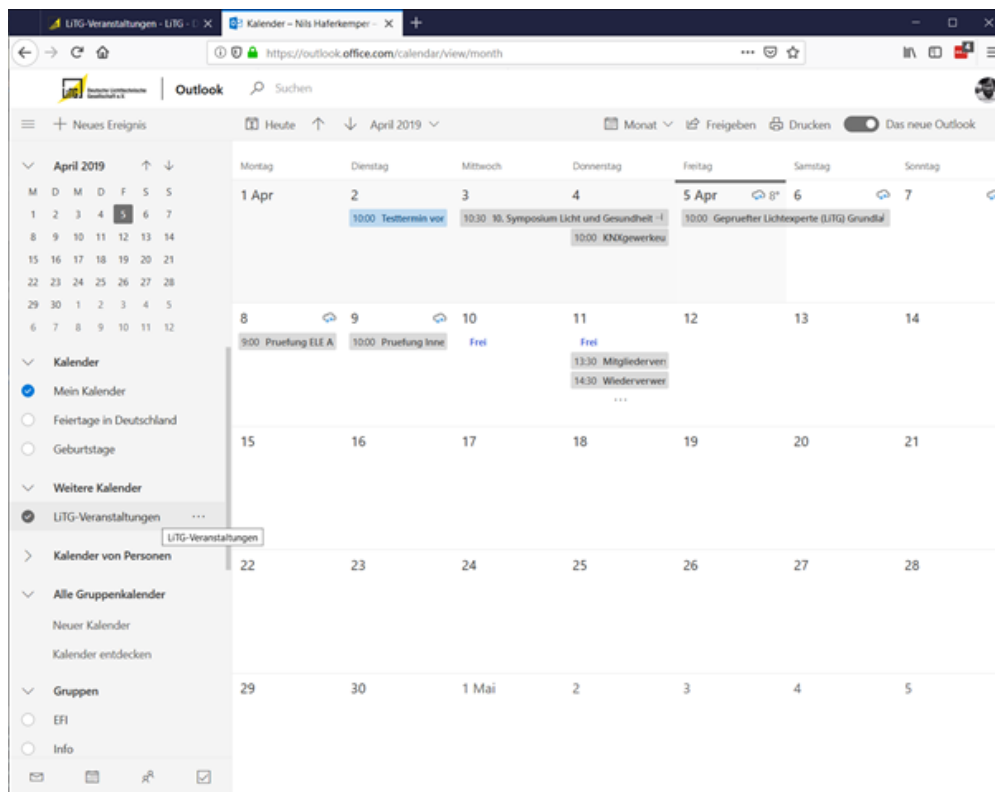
LiTG-Veranstaltungen - LiTG - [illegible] ×
Kalender – Nils Haferkemper - ×
+

https://outlook.office.com/calendar/view/month

Deutsche Lichttechnische Gesellschaft e.V.
Outlook
Suchen

Neues Ereignis
Heute
April 2019
Monat
Freigeben
Drucken
Das neue Outlook

April 2019

| M | D | M | D | F | S | S |
|---|---|---|---|---|---|---|
| 1 | 2 | 3 | 4 | 5 | 6 | 7 |
| 8 | 9 | 10 | 11 | 12 | 13 | 14 |
| 15 | 16 | 17 | 18 | 19 | 20 | 21 |
| 22 | 23 | 24 | 25 | 26 | 27 | 28 |
| 29 | 30 | 1 | 2 | 3 | 4 | 5 |
| 6 | 7 | 8 | 9 | 10 | 11 | 12 |

Kalender
Mein Kalender
Feiertage in Deutschland
Geburtstage
Weitere Kalender
LiTG-Veranstaltungen ···
LiTG-Veranstaltungen
Kalender von Personen
Alle Gruppenkalender
Neuer Kalender
Kalender entdecken
Gruppen
EFI
Info

| Montag | Dienstag | Mittwoch | Donnerstag | Freitag | Samstag | Sonntag |
|---|---|---|---|---|---|---|
| 1 Apr | 2 10:00 Testtermin vor | 3 10:30 10. Symposium Licht und Gesundheit - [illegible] | 4 10:00 KNXgewerkeu | 5 Apr 8° 10:00 Geprüfter Lichtexperte (LiTG) Grundla | 6 | 7 |
| 8 9:00 Pruefung ELE A | 9 10:00 Pruefung Inne | 10 Frei | 11 Frei 13:30 Mitgliederver: 14:30 Wiederverwer ··· | 12 | 13 | 14 |
| 15 | 16 | 17 | 18 | 19 | 20 | 21 |
| 22 | 23 | 24 | 25 | 26 | 27 | 28 |
| 29 | 30 | 1 Mai | 2 | 3 | 4 | 5 |